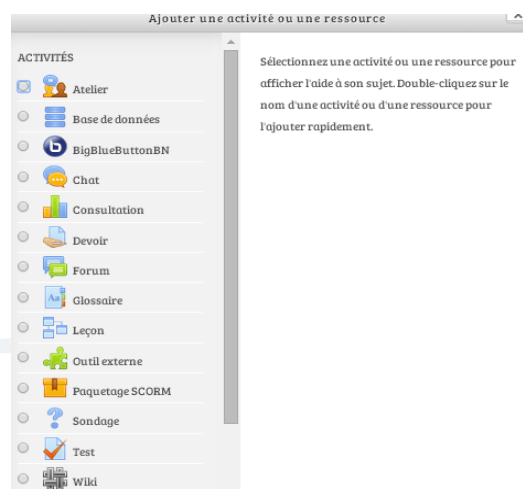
Ajouter une activité ou une ressource

ACTIVITÉS

Atelier
Base de données
BigBlueButtonBN
Chat
Consultation
Devoir
Forum
Glossaire
Leçon
Outil externe
Paquetage SCORM
Sondage
Test
Wiki

Sélectionnez une activité ou une ressource pour afficher l'aide à son sujet. Double-cliquez sur le nom d'une activité ou d'une ressource pour l'ajouter rapidement.